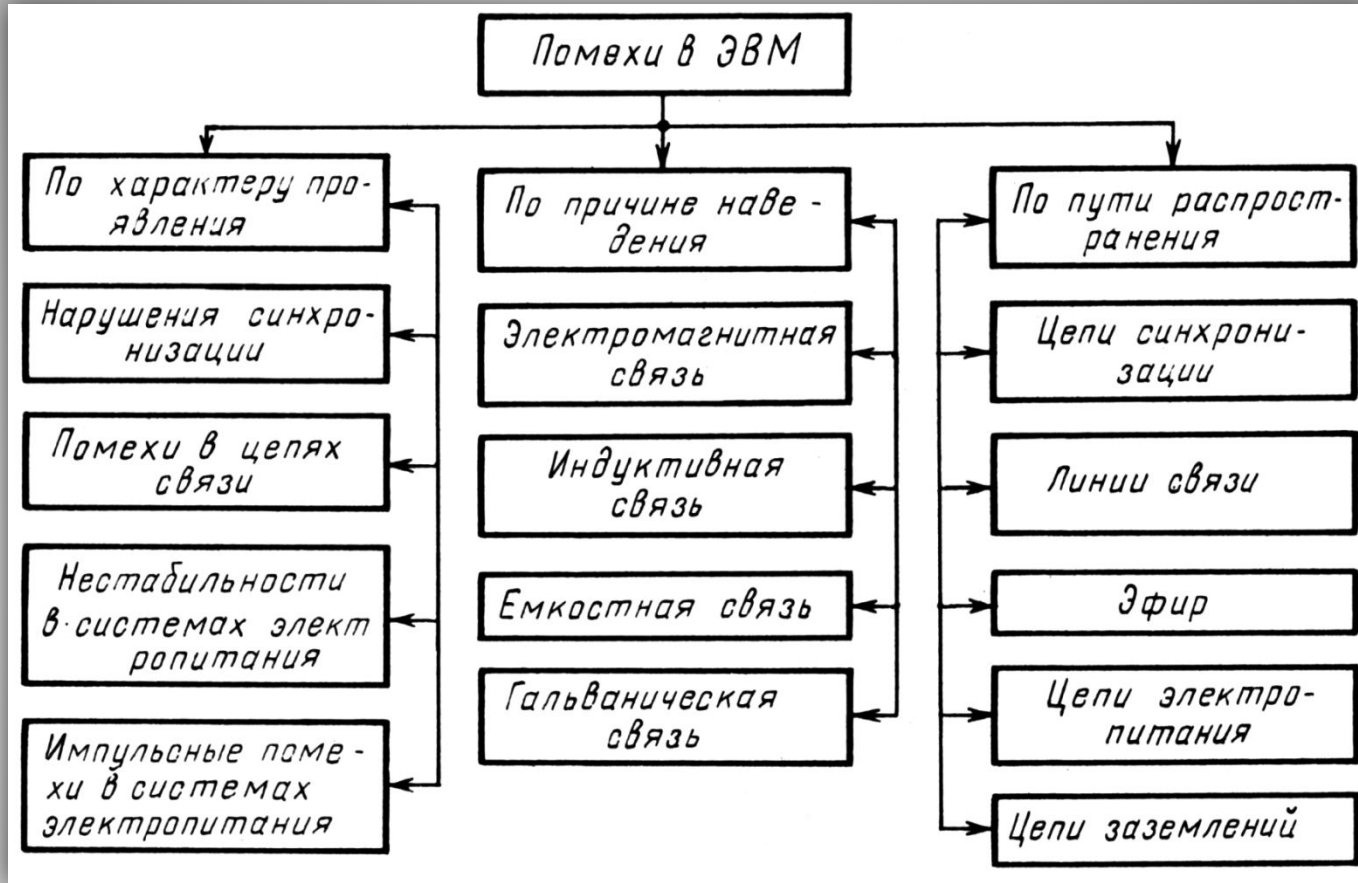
Помехи в ЭВМ

По характеру проявления

Нарушения синхронизации

Помехи в цепях связи

Нестабильности в системах электропитания

Импульсные помехи в системах электропитания

По причине наведения

Электромагнитная связь

Индуктивная связь

Емкостная связь

Гальваническая связь

По пути распространения

Цепи синхронизации

Линии связи

Эфир

Цепи электропитания

Цепи заземлений